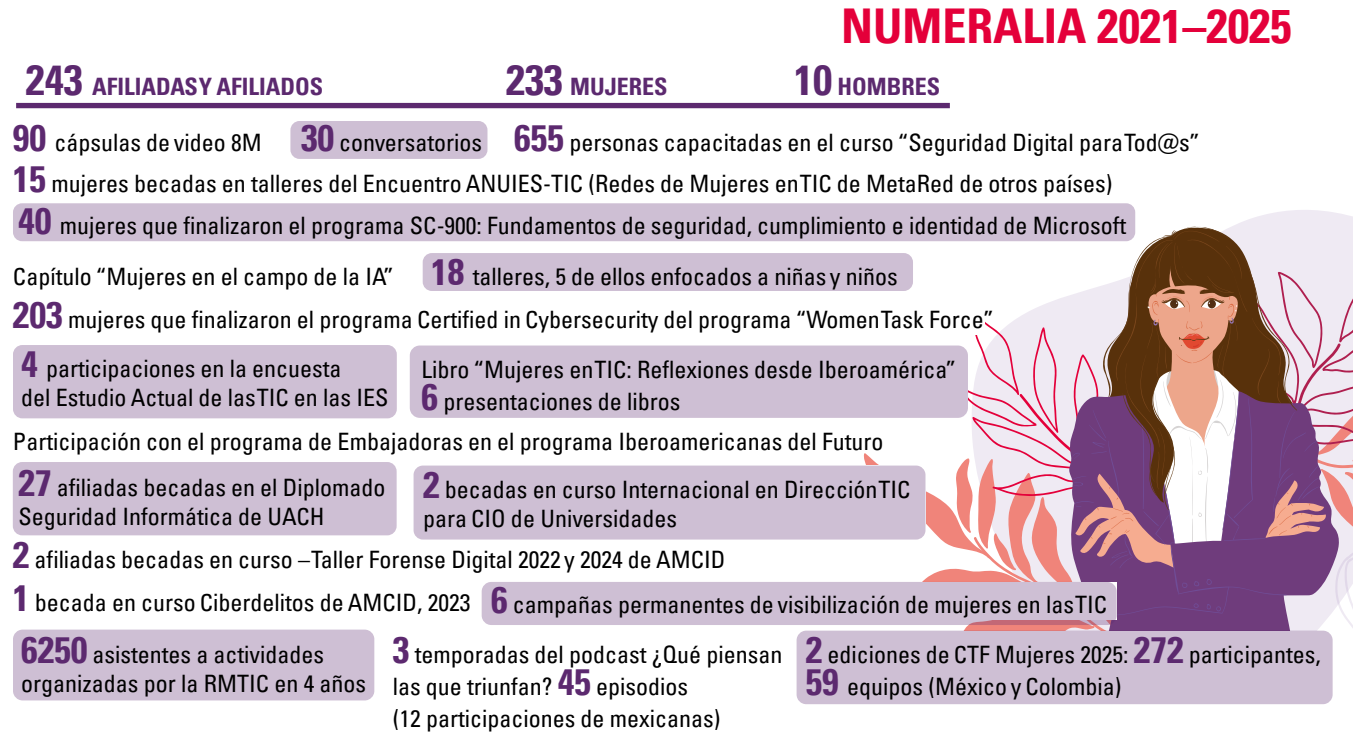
NUMERALIA 2021–2025

243 AFILIADASY AFILIADOS 233 MUJERES 10 HOMBRES

90 cápsulas de video 8M

30 conversatorios

655 personas capacitadas en el curso “Seguridad Digital paraTod@s”

15 mujeres becadas en talleres del Encuentro ANUIES-TIC (Redes de Mujeres enTIC de MetaRed de otros países)

40 mujeres que finalizaron el programa SC-900: Fundamentos de seguridad, cumplimiento e identidad de Microsoft

Capítulo “Mujeres en el campo de la IA”

18 talleres, 5 de ellos enfocados a niñas y niños

203 mujeres que finalizaron el programa Certified in Cybersecurity del programa “WomenTask Force”

4 participaciones en la encuesta del Estudio Actual de lasTIC en las IES

Libro “Mujeres enTIC: Reflexiones desde Iberoamérica”
6 presentaciones de libros

Participación con el programa de Embajadoras en el programa Iberoamericanas del Futuro

27 afiliadas becadas en el Diplomado Seguridad Informática de UACH

2 becadas en curso Internacional en DirecciónTIC para CIO de Universidades

2 afiliadas becadas en curso –Taller Forense Digital 2022 y 2024 de AMCID

1 becada en curso Ciberdelitos de AMCID, 2023

6 campañas permanentes de visibilización de mujeres en lasTIC

6250 asistentes a actividades organizadas por la RMTIC en 4 años

3 temporadas del podcast ¿Qué piensan las que triunfan? 45 episodios (12 participaciones de mexicanas)

2 ediciones de CTF Mujeres 2025: 272 participantes, 59 equipos (México y Colombia)